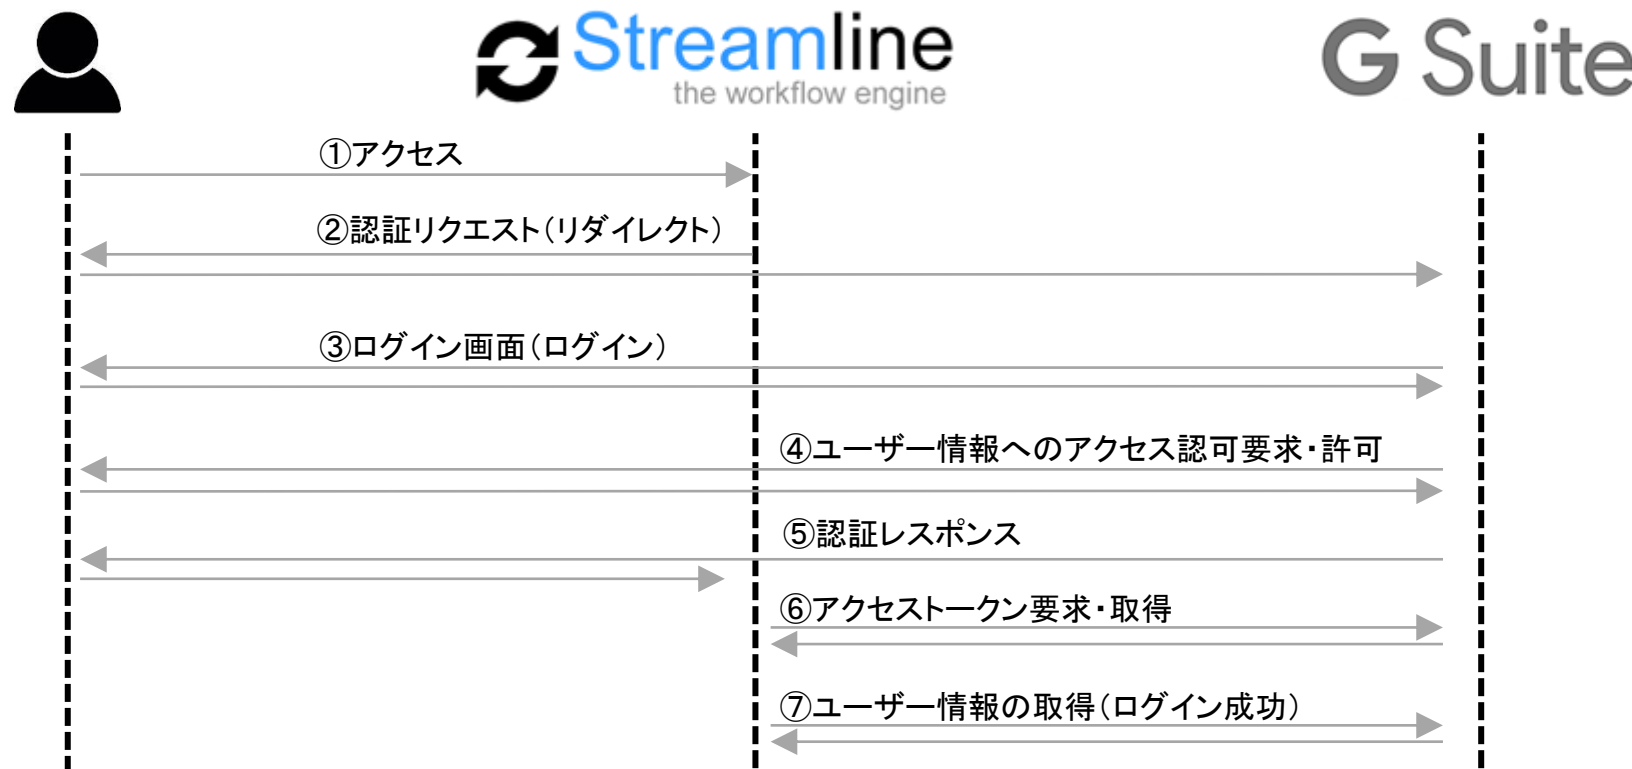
Streamline
the workflow engine

G Suite

①アクセス

②認証リクエスト（リダイレクト）

③ログイン画面（ログイン）

④ユーザー情報へのアクセス認可要求・許可

⑤認証レスポンス

⑥アクセストークン要求・取得

⑦ユーザー情報の取得（ログイン成功）